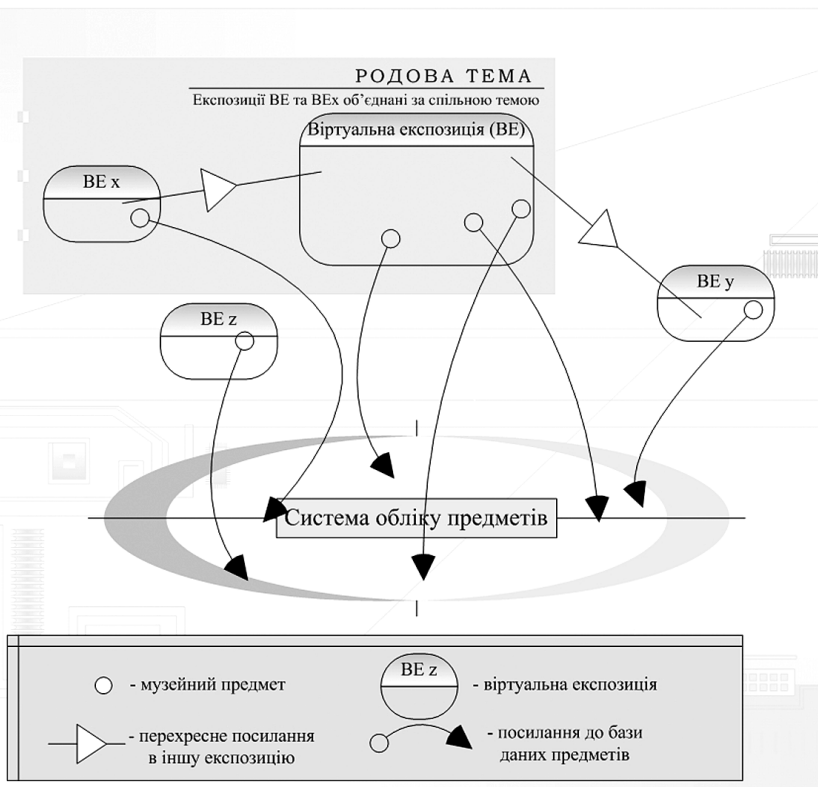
РОДОВА ТЕМА
Експозиції ВЕ та ВЕх об'єднані за спільною темою

Віртуальна експозиція (ВЕ)

ВЕ х

ВЕ у

ВЕ z

Система обліку предметів

- музейний предмет

ВЕ z

- віртуальна експозиція

- перехресне посилання в іншу експозицію

- посилання до бази даних предметів